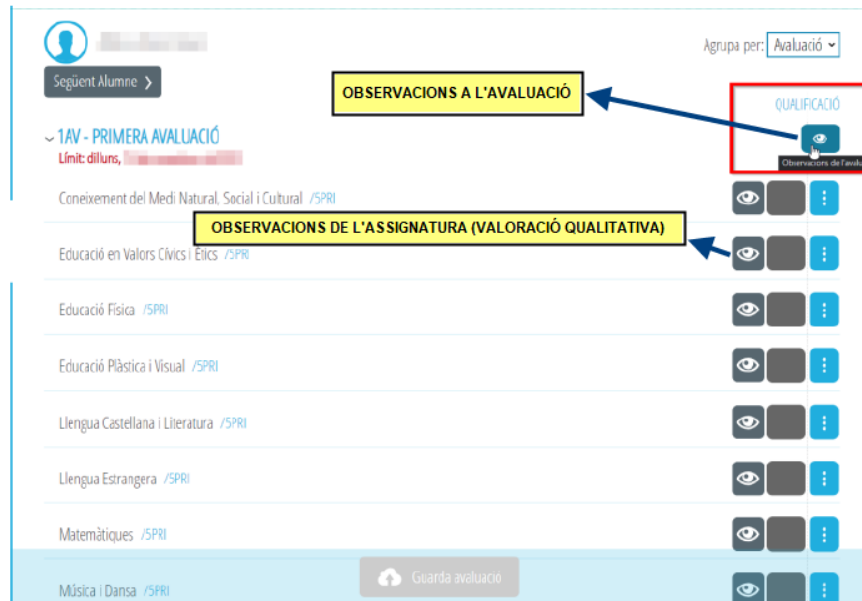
Següent Alumne ›

Agrupa per: Avaluació

OBSERVACIONS A L'AVALUACIÓ

QUALIFICACIÓ

1AV - PRIMERA AVALUACIÓ
Límit: dilluns, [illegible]

Observacions de l'avalu

Coneixement del Medi Natural, Social i Cultural /5PRI

OBSERVACIONS DE L'ASSIGNATURA (VALORACIÓ QUALITATIVA)

Educació en Valors Cívics i Ètics /5PRI

Educació Física /5PRI

Educació Plàstica i Visual /5PRI

Llengua Castellana i Literatura /5PRI

Llengua Estrangera /5PRI

Matemàtiques /5PRI

Música i Dansa /5PRI

Guarda avaluació